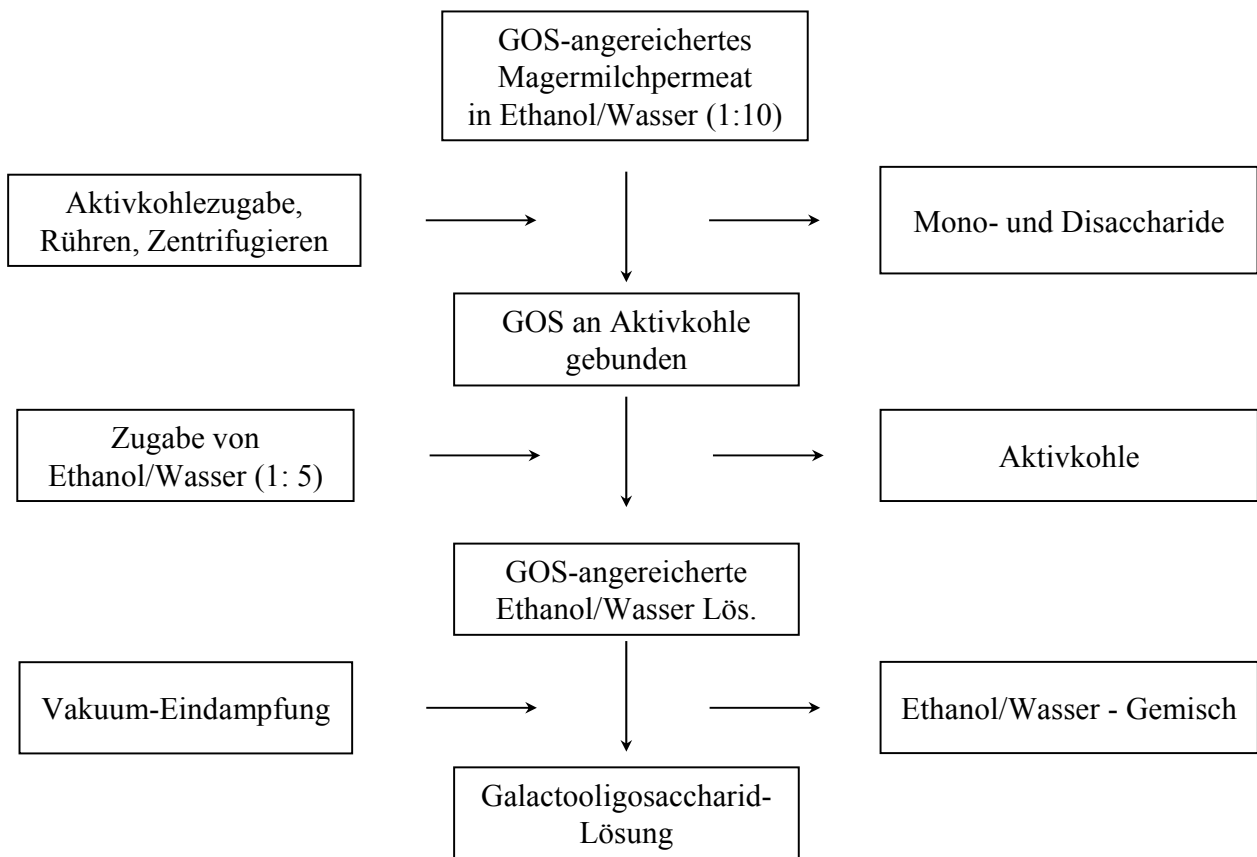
GOS-angereichertes Magermilchpermeat in Ethanol/Wasser (1:10)

Aktivkohlezugabe, Rühren, Zentrifugieren

Mono- und Disaccharide

GOS an Aktivkohle gebunden

Zugabe von Ethanol/Wasser (1: 5)

Aktivkohle

GOS-angereicherte Ethanol/Wasser Lös.

Vakuum-Eindampfung

Ethanol/Wasser - Gemisch

Galactooligosaccharid-Lösung